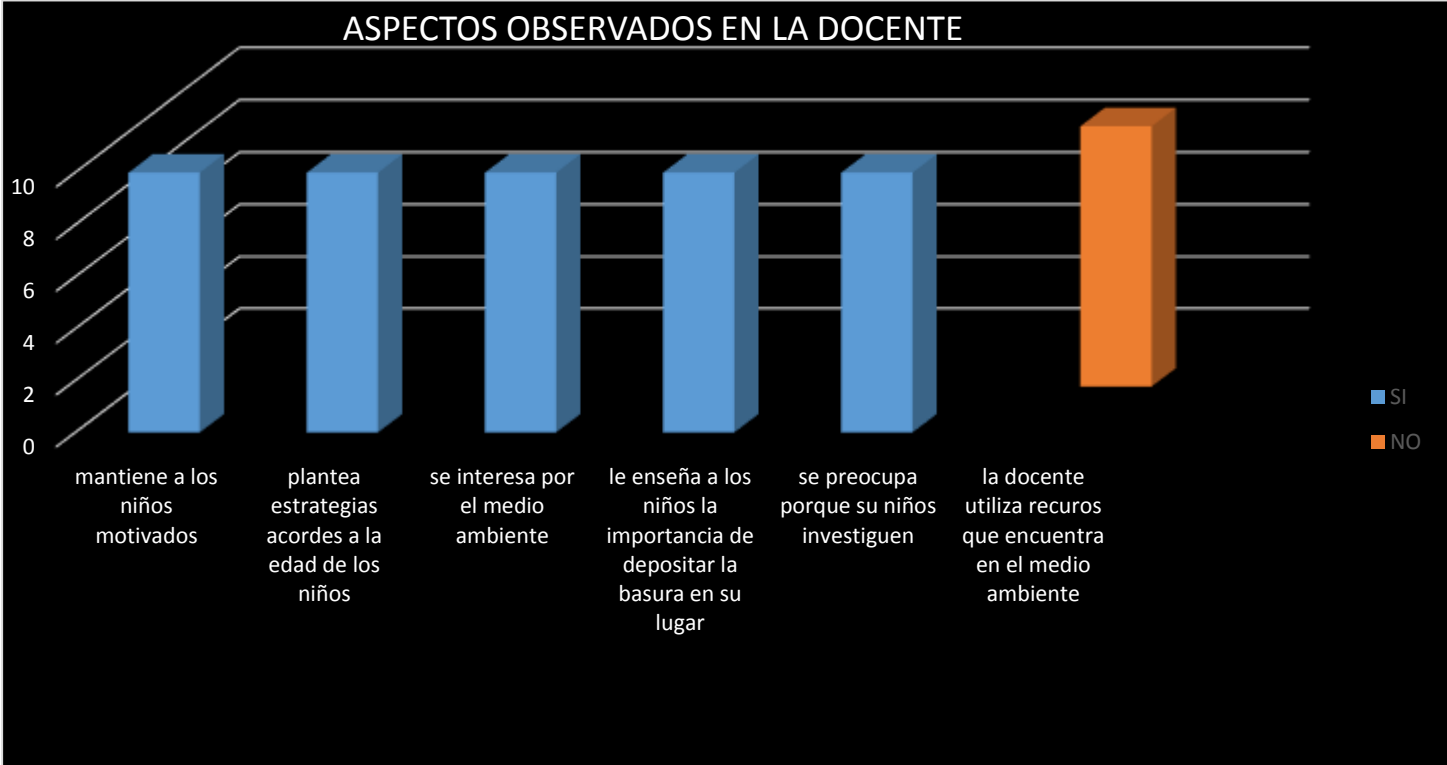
ASPECTOS OBSERVADOS EN LA DOCENTE

10
8
6
4
2
0

mantiene a los niños motivados

plantea estrategias acordes a la edad de los niños

se interesa por el medio ambiente

le enseña a los niños la importancia de depositar la basura en su lugar

se preocupa porque su niños investiguen

la docente utiliza recuros que encuentra en el medio ambiente

SI
NO